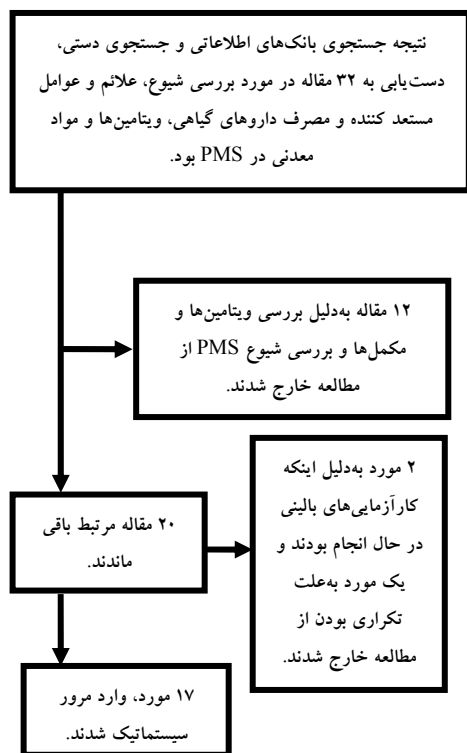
نتیجه جستجوی بانک‌های اطلاعاتی و جستجوی دستی، دست‌یابی به ۳۲ مقاله در مورد بررسی شیوع، علائم و عوامل مستعد کننده و مصرف داروهای گیاهی، ویتامین‌ها و مواد معدنی در PMS بود.

۱۲ مقاله به‌دلیل بررسی ویتامین‌ها و مکمل‌ها و بررسی شیوع PMS از مطالعه خارج شدند.

۲۰ مقاله مرتبط باقی ماندند.

۲ مورد به‌دلیل اینکه کارآزمایی‌های بالینی در حال انجام بودند و یک مورد به‌علت تکراری بودن از مطالعه خارج شدند.

۱۷ مورد، وارد مرور سیستماتیک شدند.